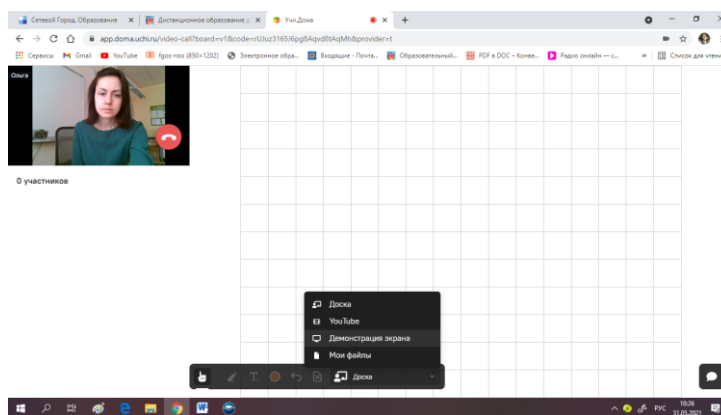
Сетевой Город. Образование × Дистанционное образование × Учи.Дома × +

app.doma.uchi.ru/video-call?board=v1&code=rUJuz3165J6pg8Aqvd8tAqMh&provider=t

Сервисы Gmail YouTube fgos-nsss (850×1202) Электронное обра... Входящие - Почта... Образовательный... PDF в DOC – Конве... Радио онлайн — с... » Список для чтения

Ольга

0 участников

Доска
YouTube
Демонстрация экрана
Мои файлы

Доска

РУС 10:26 31.05.2021